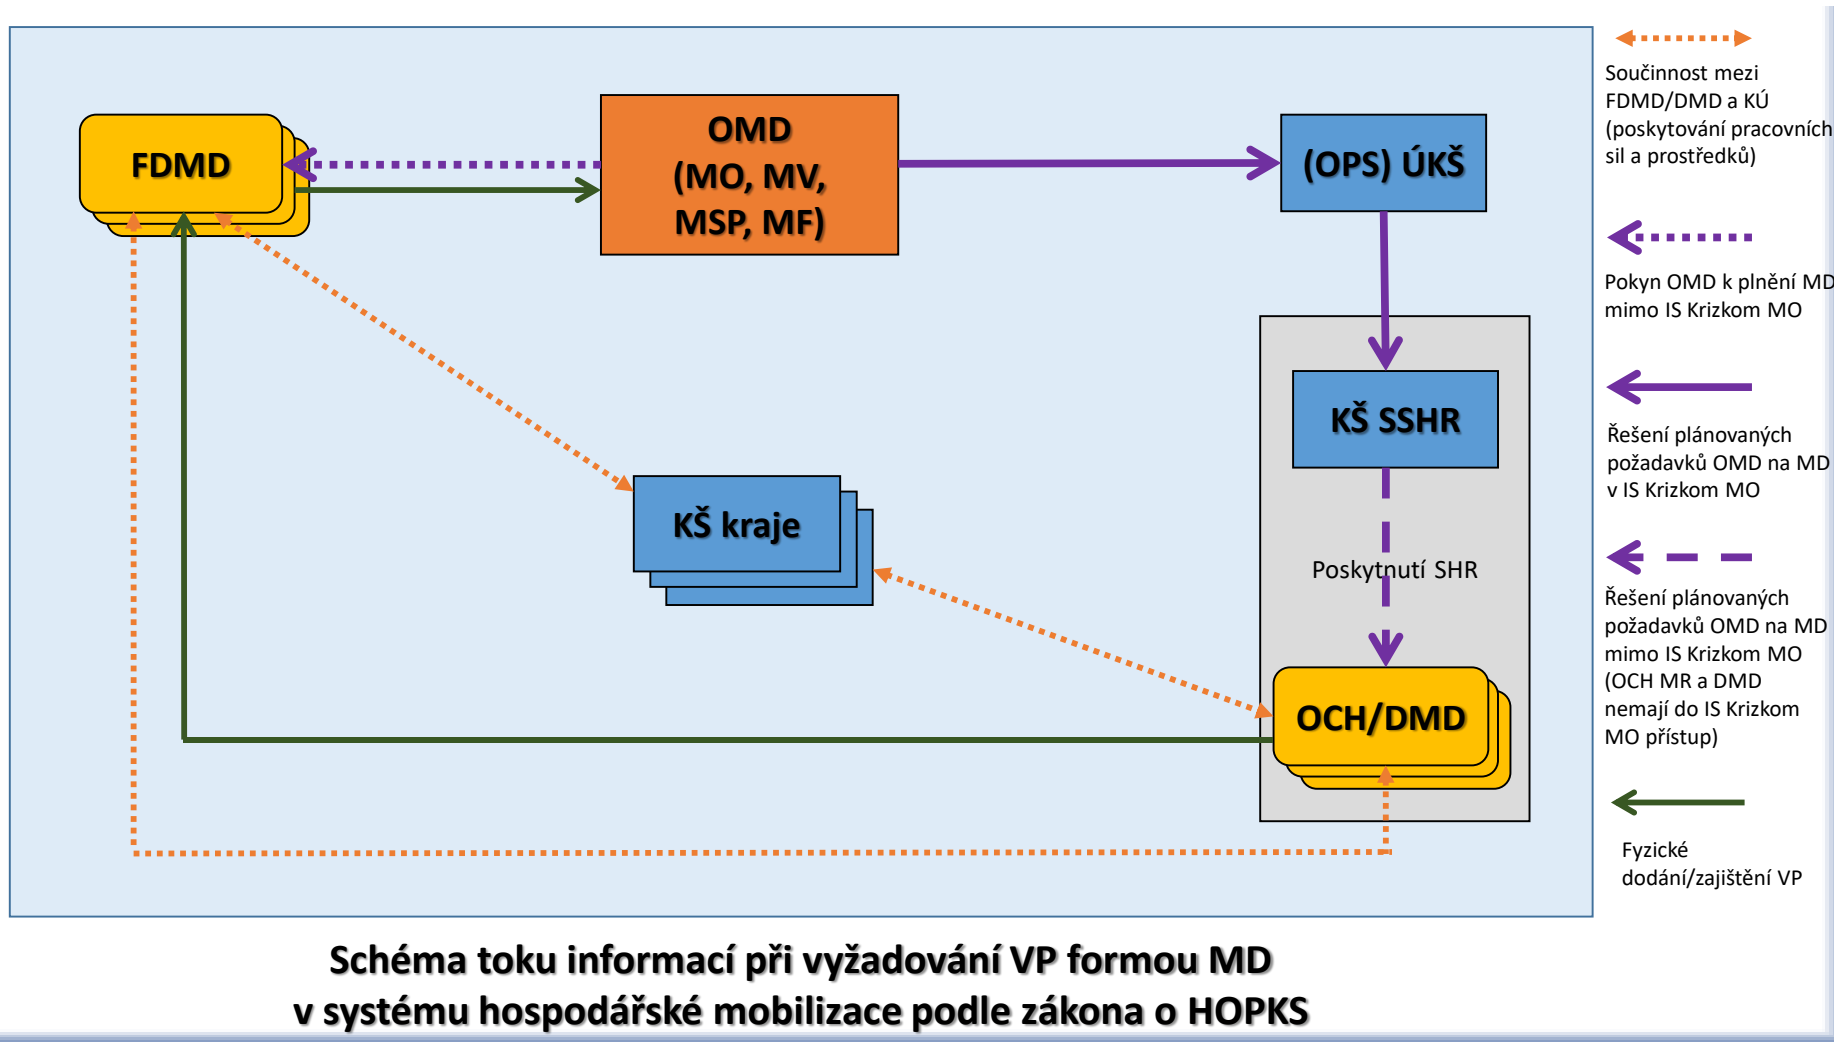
FDMD

OMD (MO, MV, MSP, MF)

(OPS) ÚKŠ

KŠ SSHR

Poskytnutí SHR

KŠ kraje

OCH/DMD

Součinnost mezi FDMD/DMD a KÚ (poskytování pracovních sil a prostředků)

Pokyn OMD k plnění MD mimo IS Krizkom MO

Řešení plánovaných požadavků OMD na MD v IS Krizkom MO

Řešení plánovaných požadavků OMD na MD mimo IS Krizkom MO (OCH MR a DMD nemají do IS Krizkom MO přístup)

Fyzické dodání/zajištění VP

Schéma toku informací při vyžadování VP formou MD v systému hospodářské mobilizace podle zákona o HOPKS